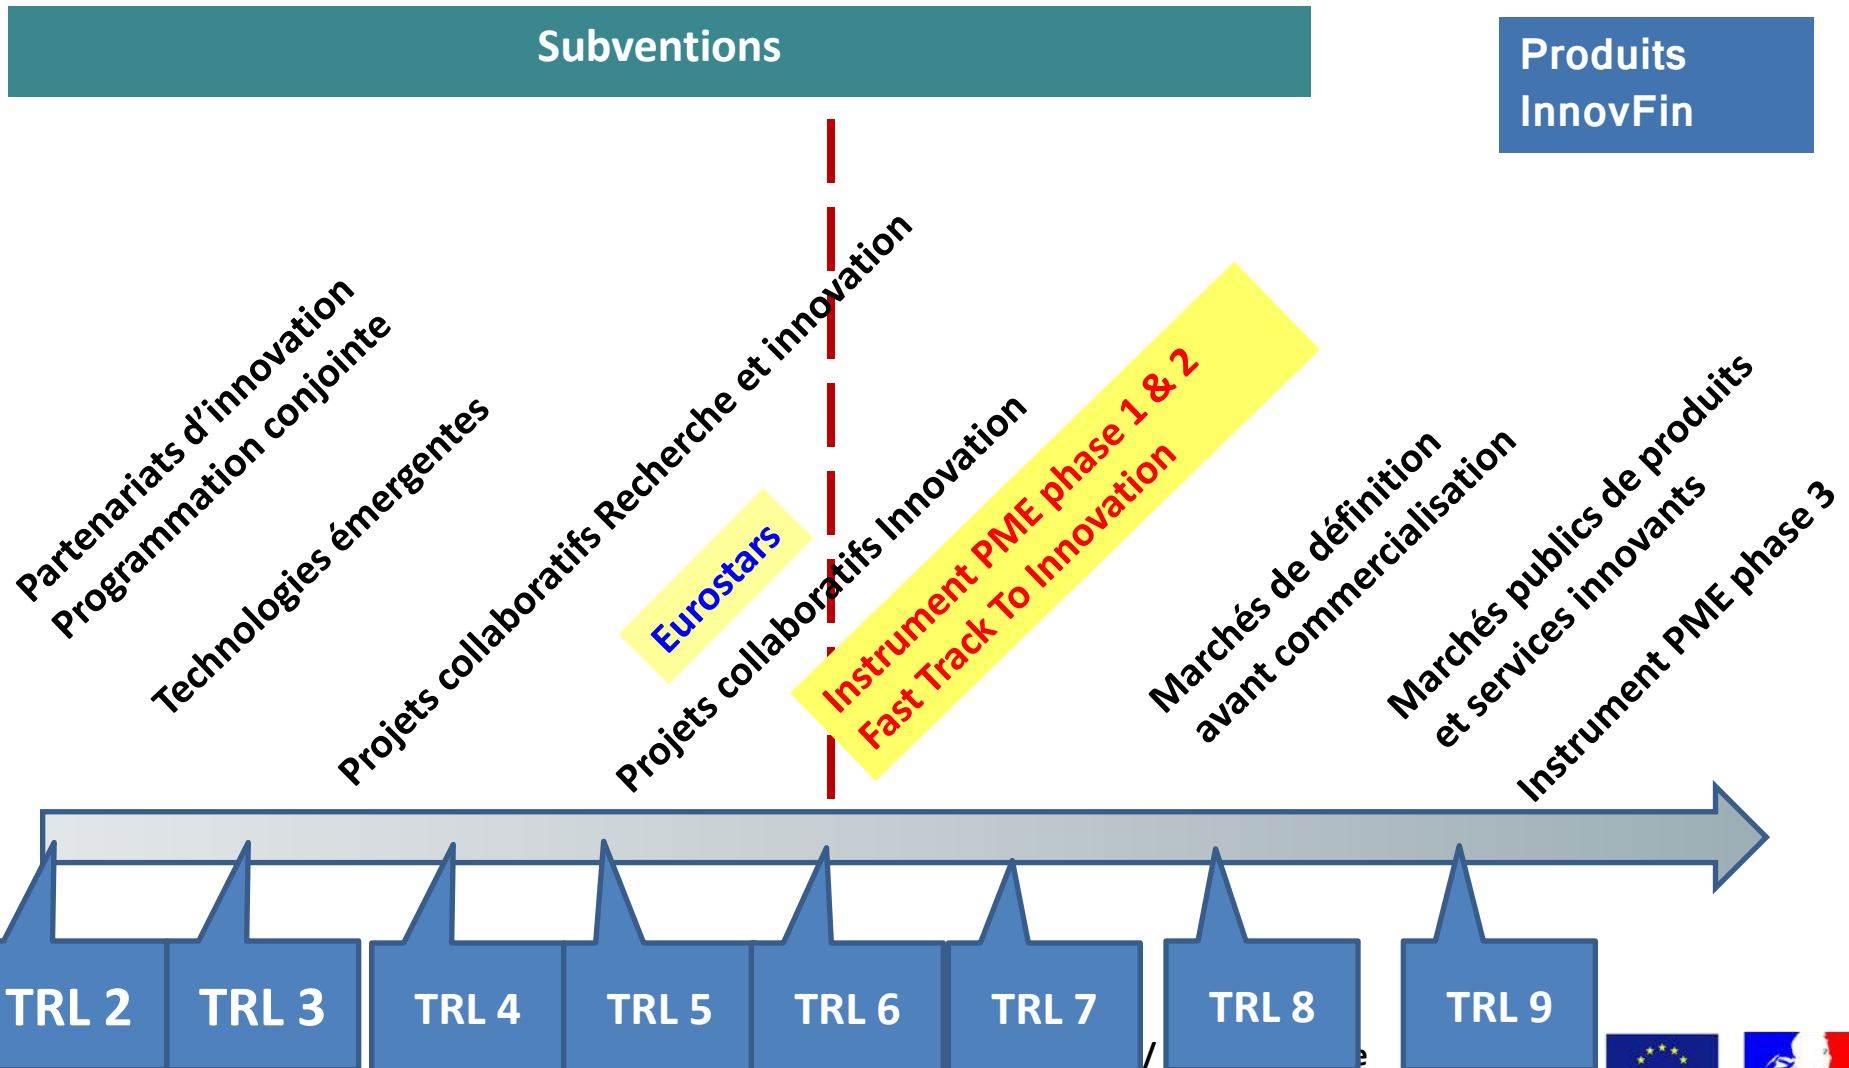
Subventions

Produits InnovFin

Partenariats d'innovation
Programmation conjointe

Technologies émergentes

Projets collaboratifs Recherche et innovation

Eurostars

Projets collaboratifs Innovation

Instrument PME phase 1 & 2
Fast Track To Innovation

Marchés de définition
avant commercialisation

Marchés publics de produits
et services innovants

Instrument PME phase 3

TRL 2

TRL 3

TRL 4

TRL 5

TRL 6

TRL 7

TRL 8

TRL 9